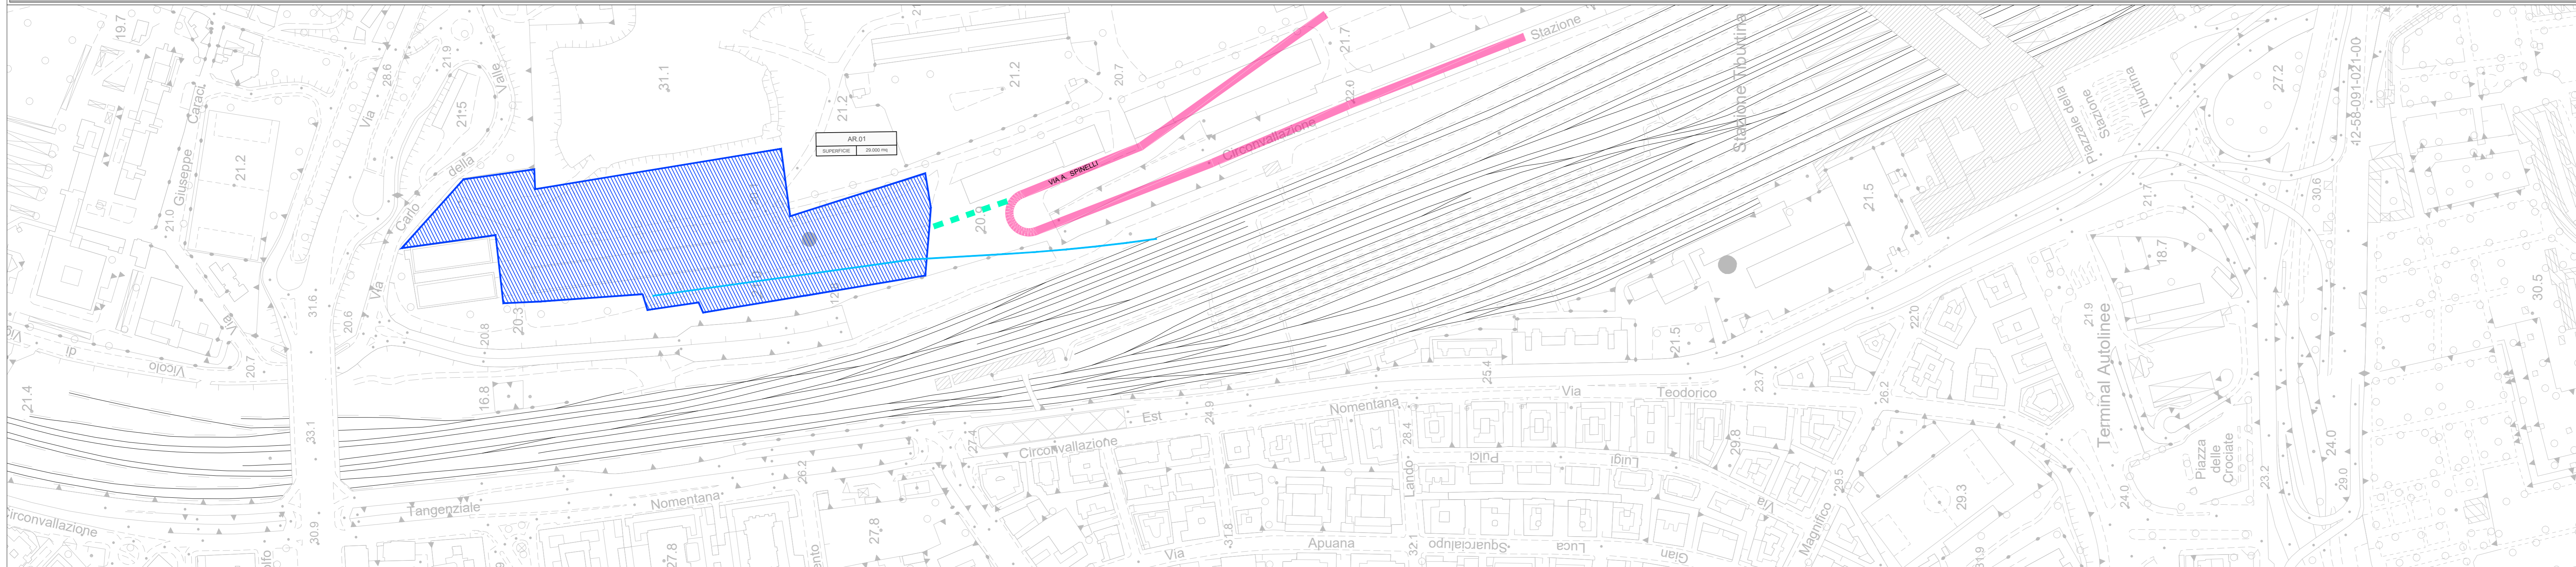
19.7
Giuseppe
Caraci
21.0
21.2
Via
28.6
21.9
21.5
Valle
della
Carlo
Via
31.1
21.2
21.2
20.7
21.7
Stazione
AR.01
SUPERFICIE
29.000 mq
VIA A. SPINELLI
Circonvallazione
22.0
20.9
Stazione Tiburtina
Piazzale della Stazione
Tiburtina
27.2
12-58-091-021-00
21.5
21.7
30.6
18.7
30.5
21.9
Terminal Autolinee
Piazza delle Crociate
24.0
23.2
29.0
29.3
Vicolo
di
31.6
20.6
20.7
21.4
33.1
20.8
20.3
16.8
Est
Circonvallazione
27.4
24.9
Nomentana
25.4
Via
Teodorico
23.7
26.2
22.0
21.5
28.4
Pulci
Luigi
29.8
Via
29.5
Magnifico
26.2
Lando
Squarcialupo
Luca
Gian
Nomentana
Tangenziale
Circonvallazione
30.9
27.8
27.8
Via
31.8
Apuana
32.1
31.9